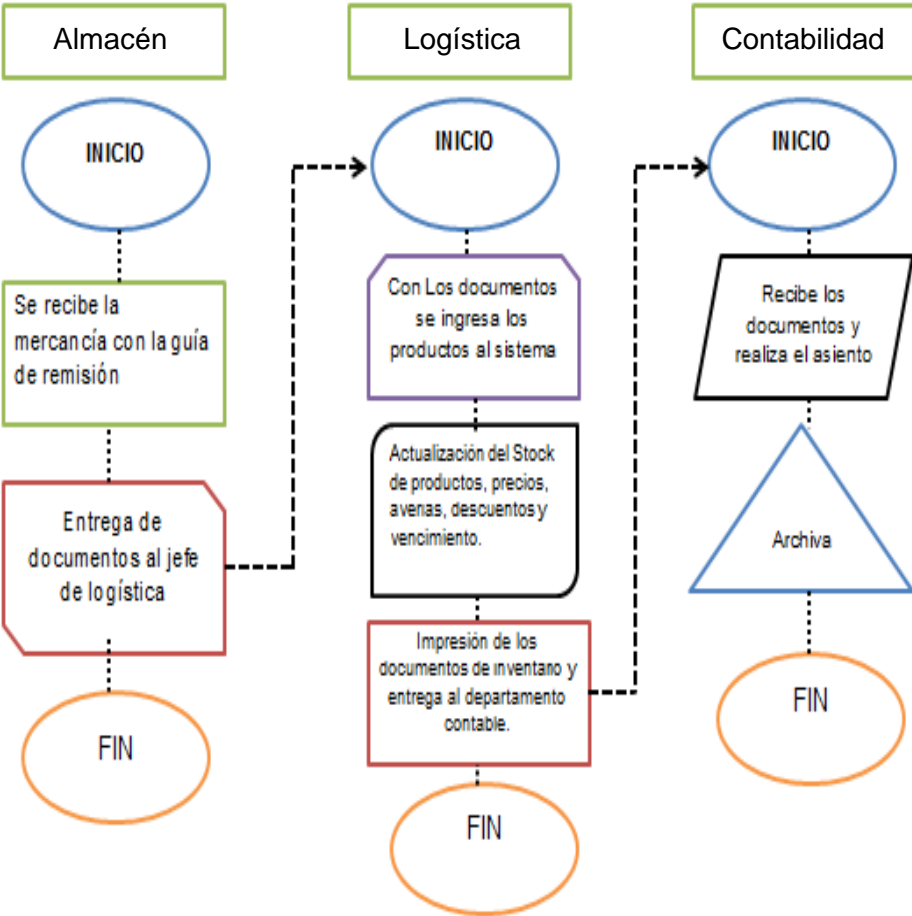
Almacén

INICIO

Se recibe la mercancía con la guía de remisión

Entrega de documentos al jefe de logística

FIN

Logística

INICIO

Con Los documentos se ingresa los productos al sistema

Actualización del Stock de productos, precios, avenas, descuentos y vencimiento.

Impresión de los documentos de inventario y entrega al departamento contable.

FIN

Contabilidad

INICIO

Recibe los documentos y realiza el asiento

Archiva

FIN